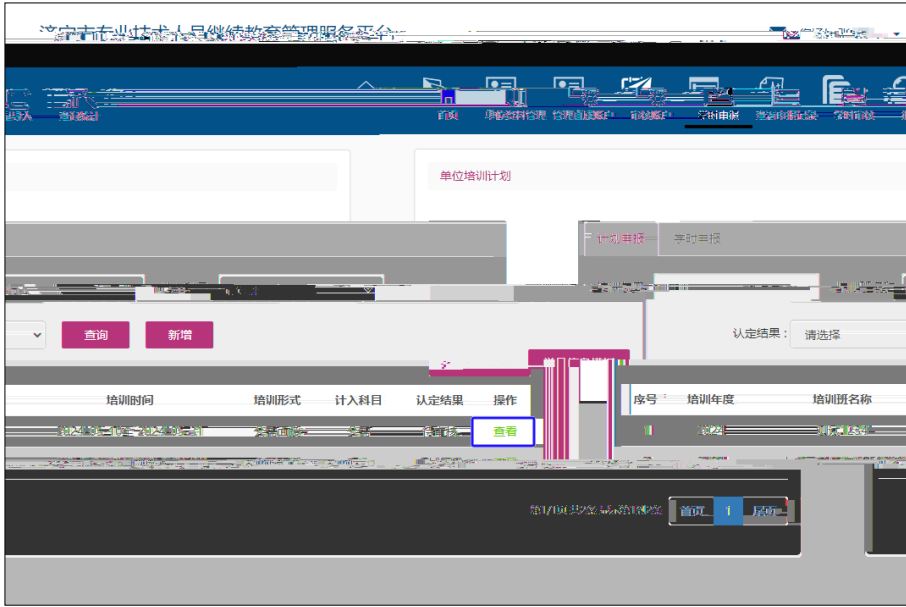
济宁市专业技术人员继续教育管理服务平台

首页

学时申报

单位培训计划

计划申报

学时申报

查询

新增

认定结果：

请选择

培训时间

培训形式

计入科目

认定结果

操作

查看

序号

培训年度

培训班名称

首页

1

尾页